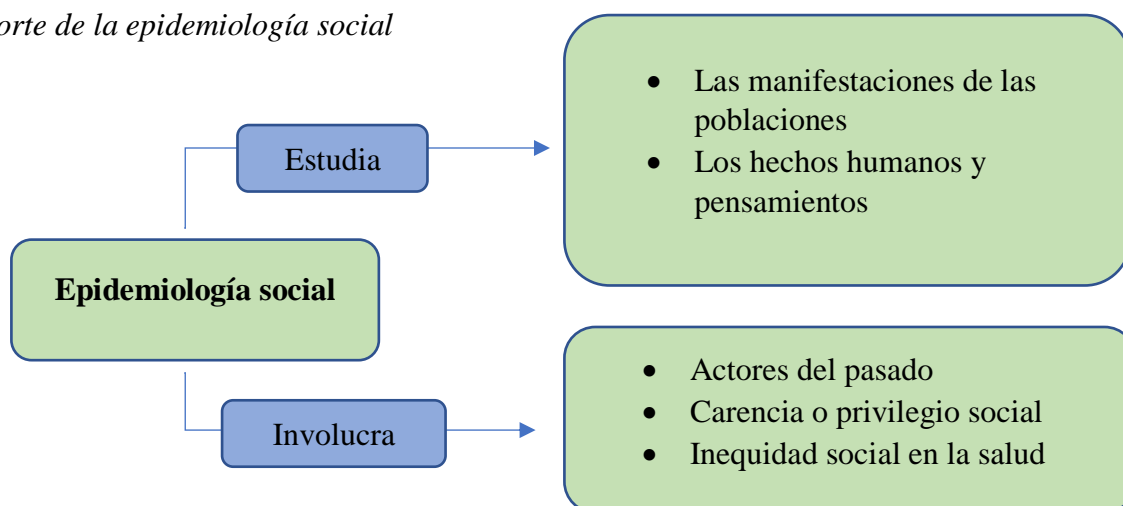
orte de la epidemiología social

Estudia

- Las manifestaciones de las poblaciones
- Los hechos humanos y pensamientos

**Epidemiología social**

Involucra

- Actores del pasado
- Carencia o privilegio social
- Inequidad social en la salud